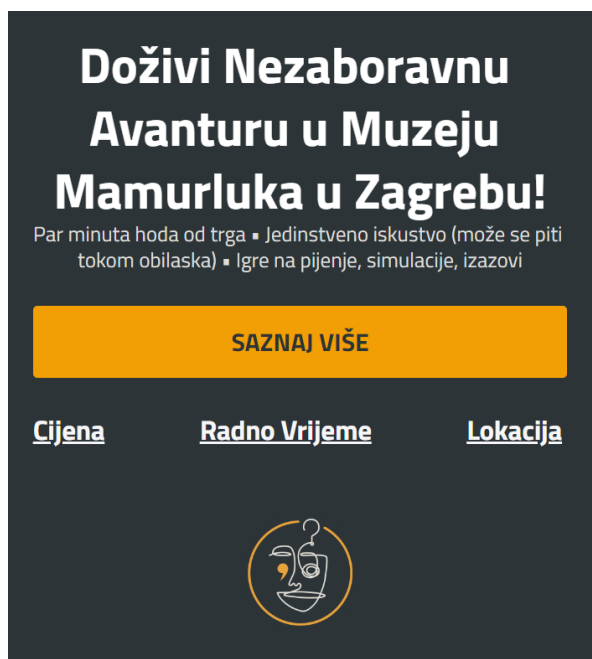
Doživi Nezaboravnu Avanturu u Muzeju Mamurluka u Zagrebu!

Par minuta hoda od trga ▪ Jedinstveno iskustvo (može se piti tokom obilaska) ▪ Igre na pijenje, simulacije, izazovi

SAZNAJ VIŠE

Cijena

Radno Vrijeme

Lokacija